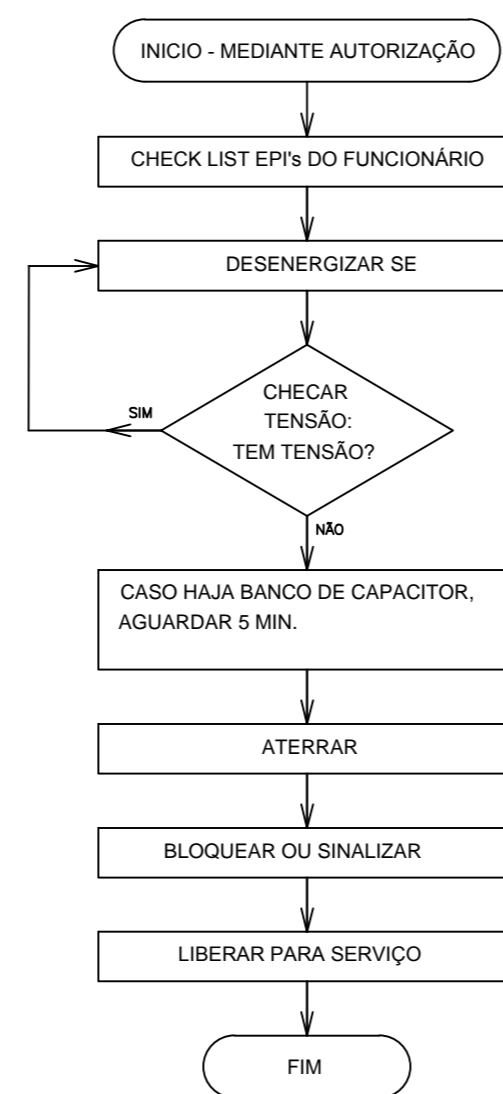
INICIO - MEDIANTE AUTORIZAÇÃO

CHECK LIST EPI's DO FUNCIONÁRIO

DESENERGIZAR SE

CHECAR
TENSÃO:
TEM TENSÃO?

SIM

NÃO

CASO HAJA BANCO DE CAPACITOR, AGUARDAR 5 MIN.

ATERRAR

BLOQUEAR OU SINALIZAR

LIBERAR PARA SERVIÇO

FIM